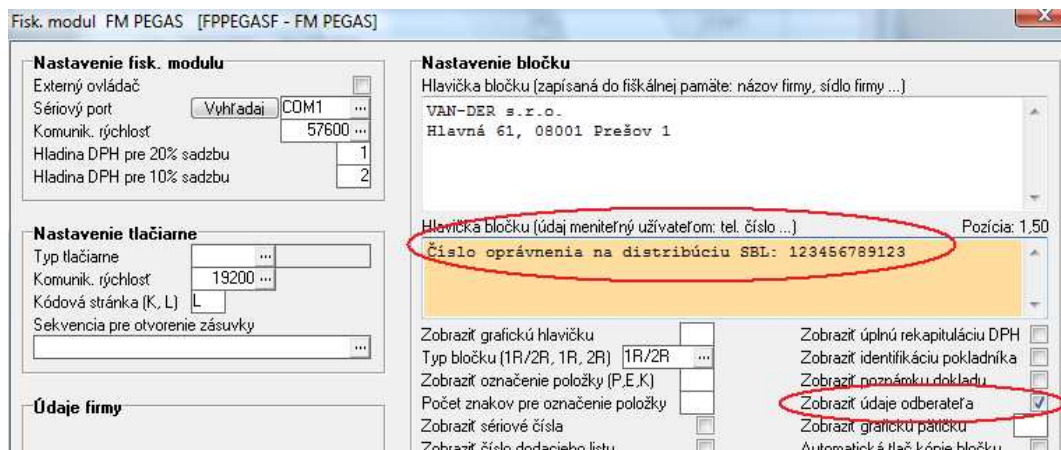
Fisk. modul FM PEGAS [FPPEGASF - FM PEGAS]

Nastavenie fisk. modulu
Externý ovládač
Sériový port Vyhľadaj COM1 ...
Komunik. rýchlosť 57600 ...
Hladina DPH pre 20% sadzbu 1
Hladina DPH pre 10% sadzbu 2

Nastavenie tlačiarne
Typ tlačiarne ...
Komunik. rýchlosť 19200 ...
Kódová stránka (K, L) L
Sekvencia pre otvorenie zásuvky
...

Údaje firmy

Nastavenie bločku
Hlavička bločku (zapísaná do fiškálnej pamäte: názov firmy, sídlo firmy ...)
VAN-DER s.r.o.
Hlavná 61, 08001 Prešov 1

Hlavička bločku (údaj meniteľný užívateľom: tel. číslo ...) Pozícia: 1,50
Číslo oprávnenia na distribúciu SBL: 123456789123

Zobraziť grafickú hlavičku
Typ bločku (1R/2R, 1R, 2R) 1R/2R ...
Zobraziť označenie položky (P,E,K)
Počet znakov pre označenie položky
Zobraziť sériové čísla
Zobraziť číslo dodacieho listu

Zobraziť úplnú rekapituláciu DPH
Zobraziť identifikáciu pokladníka
Zobraziť poznámku dokladu
Zobraziť údaje odberateľa
Zobraziť grafickú pätičku
Automatická tlač kópie bločku